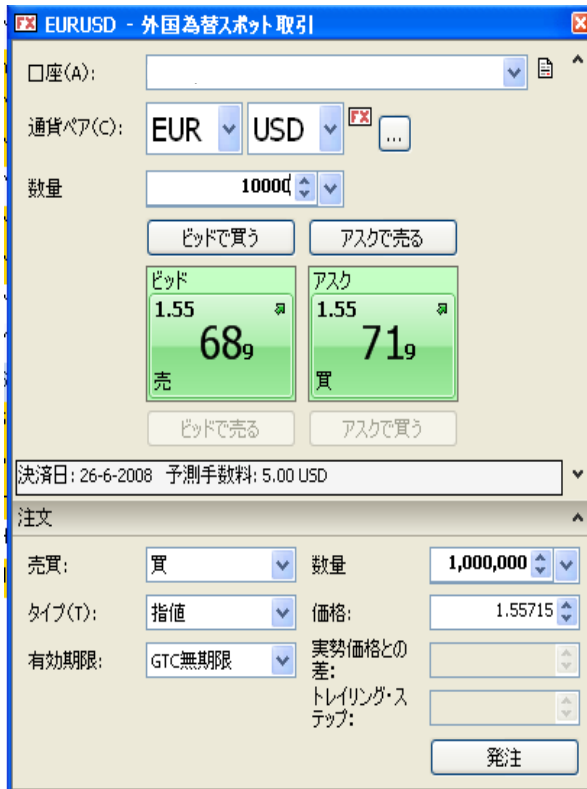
FX EURUSD - 外国為替スポット取引

口座(A):

通貨ペア(C): EUR USD FX ...

数量 10000

ビッドで買う アスクで売る

ビッド
1.55
$68_9$
売

アスク
1.55
$71_9$
買

ビッドで売る アスクで買う

決済日: 26-6-2008 予測手数料: 5.00 USD

注文

売買: 買
数量 1,000,000
タイプ(T): 指値
価格: 1.55715
有効期限: GTC無期限
実勢価格との差:
トレイリング・ステップ:

発注